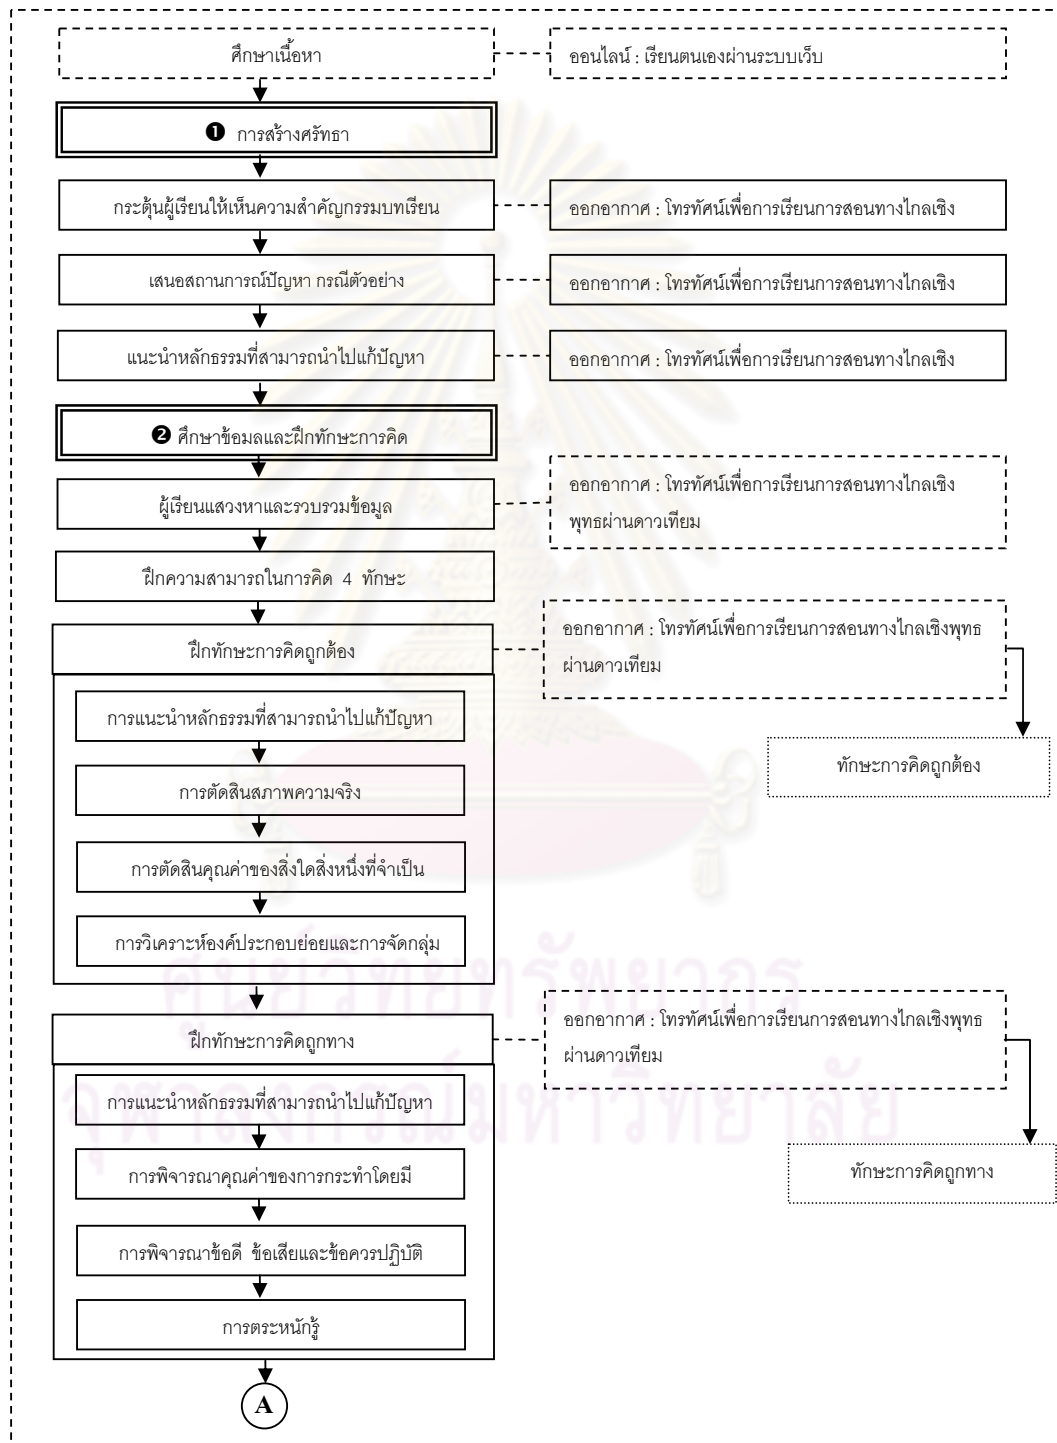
ศึกษาเนื้อหา

ออนไลน์ : เรียนตนเองผ่านระบบเว็บ

❶ การสร้างศรัทธา

กระตุ้นผู้เรียนให้เห็นความสำคัญกรรมบทเรียน

ออกอากาศ : โทรทัศน์เพื่อการเรียนการสอนทางไกลเชิง

เสนอสถานการณ์ปัญหา กรณีตัวอย่าง

ออกอากาศ : โทรทัศน์เพื่อการเรียนการสอนทางไกลเชิง

แนะนำหลักธรรมที่สามารถนำไปแก้ปัญหา

ออกอากาศ : โทรทัศน์เพื่อการเรียนการสอนทางไกลเชิง

❷ ศึกษาข้อมลและฝึกทักษะการคิด

ผู้เรียนแสวงหาและรวบรวมข้อมูล

ออกอากาศ : โทรทัศน์เพื่อการเรียนการสอนทางไกลเชิงพุทธผ่านดาวเทียม

ฝึกความสามารถในการคิด 4 ทักษะ

ฝึกทักษะการคิดถูกต้อง

ออกอากาศ : โทรทัศน์เพื่อการเรียนการสอนทางไกลเชิงพุทธผ่านดาวเทียม

การแนะนำหลักธรรมที่สามารถนำไปแก้ปัญหา

ทักษะการคิดถูกต้อง

การตัดสินสภาพความจริง

การตัดสินคุณค่าของสิ่งใดสิ่งหนึ่งที่จำเป็น

การวิเคราะห์องค์ประกอบย่อยและการจัดกลุ่ม

ฝึกทักษะการคิดถูกทาง

ออกอากาศ : โทรทัศน์เพื่อการเรียนการสอนทางไกลเชิงพุทธผ่านดาวเทียม

การแนะนำหลักธรรมที่สามารถนำไปแก้ปัญหา

ทักษะการคิดถูกทาง

การพิจารณาคุณค่าของการกระทำโดยมี

การพิจารณาข้อดี ข้อเสียและข้อควรปฏิบัติ

การตระหนักรู้

A

ศูนย์วิทยทรัพยากร
จุฬาลงกรณ์มหาวิทยาลัย